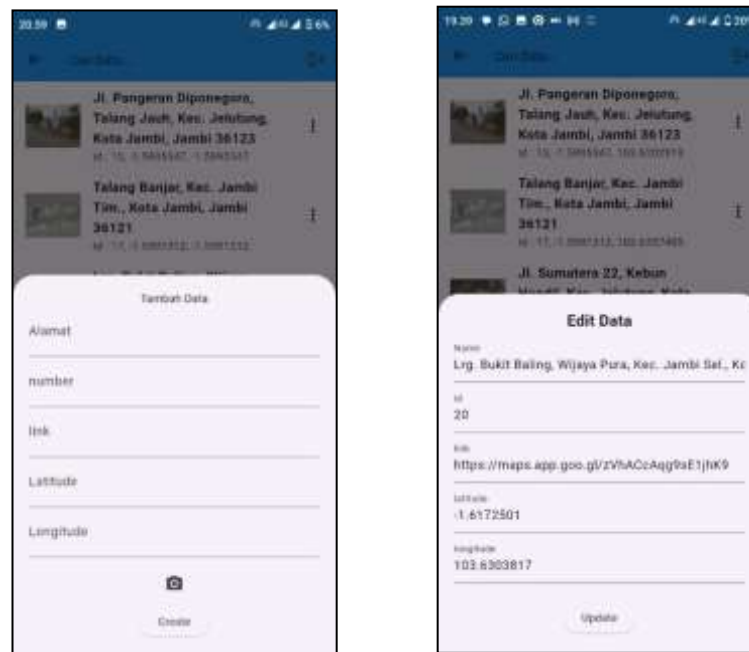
20.59

Jl. Pangeran Diponegoro, Talang Jauh, Kec. Jelutung, Kota Jambi, Jambi 36123

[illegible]

Talang Banjar, Kec. Jambi Tim., Kota Jambi, Jambi 36121

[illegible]

Tambah Data

Alamat

number

link

Latitude

Longitude

Create

19.20

Jl. Pangeran Diponegoro, Talang Jauh, Kec. Jelutung, Kota Jambi, Jambi 36123

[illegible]

Talang Banjar, Kec. Jambi Tim., Kota Jambi, Jambi 36121

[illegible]

Jl. Sumatera 22, Kebun

Edit Data

Nama

Lrg. Bukit Baling, Wijaya Pura, Kec. Jambi Sel., Kc

id

20

link

https://maps.app.goo.gl/zVhACcAqg9aE1jhK9

latitude

-1.6172501

longitude

103.6303817

Update